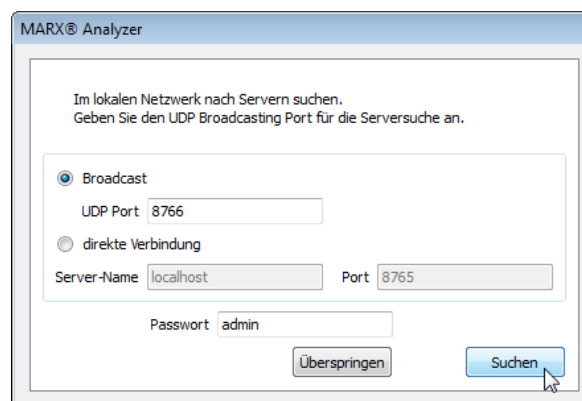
MARX® Analyzer

Im lokalen Netzwerk nach Servern suchen.
Geben Sie den UDP Broadcasting Port für die Serversuche an.

Broadcast

UDP Port 8766

direkte Verbindung

Server-Name localhost Port 8765

Passwort admin

Überspringen Suchen